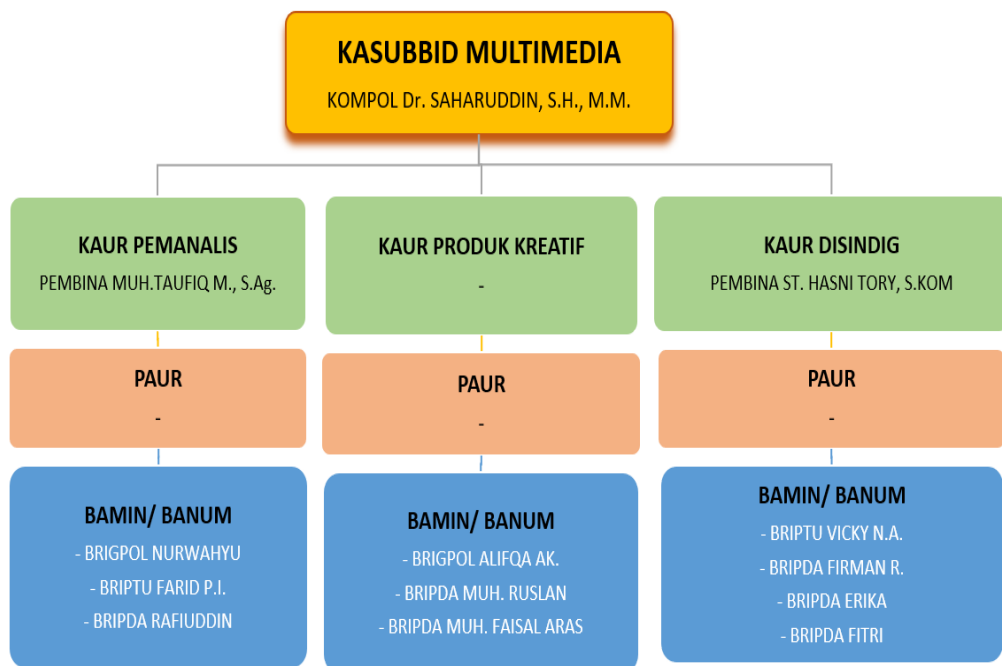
KASUBBID MULTIMEDIA
KOMPOL Dr. SAHARUDDIN, S.H., M.M.

KAUR PEMANALIS
PEMBINA MUH.TAUFIQ M., S.Ag.

PAUR
-

BAMIN/ BANUM
- BRIGPOL NURWAHYU
- BRIPTU FARID P.I.
- BRIPDA RAFIUDDIN

KAUR PRODUK KREATIF
-

PAUR
-

BAMIN/ BANUM
- BRIGPOL ALIFQA AK.
- BRIPDA MUH. RUSLAN
- BRIPDA MUH. FAISAL ARAS

KAUR DISINDIG
PEMBINA ST. HASNI TORY, S.KOM

PAUR
-

BAMIN/ BANUM
- BRIPTU VICKY N.A.
- BRIPDA FIRMAN R.
- BRIPDA ERIKA
- BRIPDA FITRI